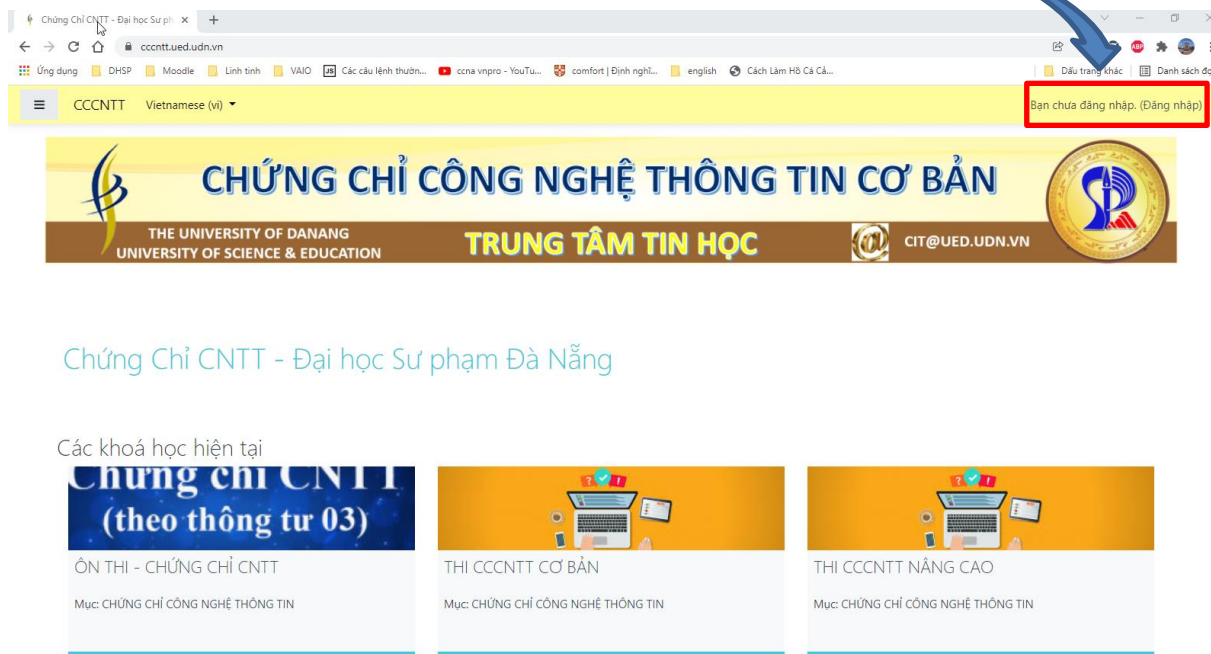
Chứng Chỉ CNTT - Đại học Sư ph ×
cccntt.ued.udn.vn
Ứng dụng  DHSP  Moodle  Linh tinh  VAIO  Các câu lệnh thườn...  ccna vnpro - YouTu...  comfort | Định nghĩ...  english  Cách Làm Hồ Cá Cả...  Dấu trang khác  Danh sách đọ

CCCNTT  Vietnamese (vi)
Bạn chưa đăng nhập. (Đăng nhập)

CHỨNG CHỈ CÔNG NGHỆ THÔNG TIN CƠ BẢN
THE UNIVERSITY OF DANANG
UNIVERSITY OF SCIENCE & EDUCATION
TRUNG TÂM TIN HỌC
CIT@UED.UDN.VN

Chứng Chỉ CNTT - Đại học Sư phạm Đà Nẵng

Các khoá học hiện tại

Chứng chỉ CNTT (theo thông tư 03)
ÔN THI - CHỨNG CHỈ CNTT
Mục: CHỨNG CHỈ CÔNG NGHỆ THÔNG TIN

THI CCCNTT CƠ BẢN
Mục: CHỨNG CHỈ CÔNG NGHỆ THÔNG TIN

THI CCCNTT NÂNG CAO
Mục: CHỨNG CHỈ CÔNG NGHỆ THÔNG TIN